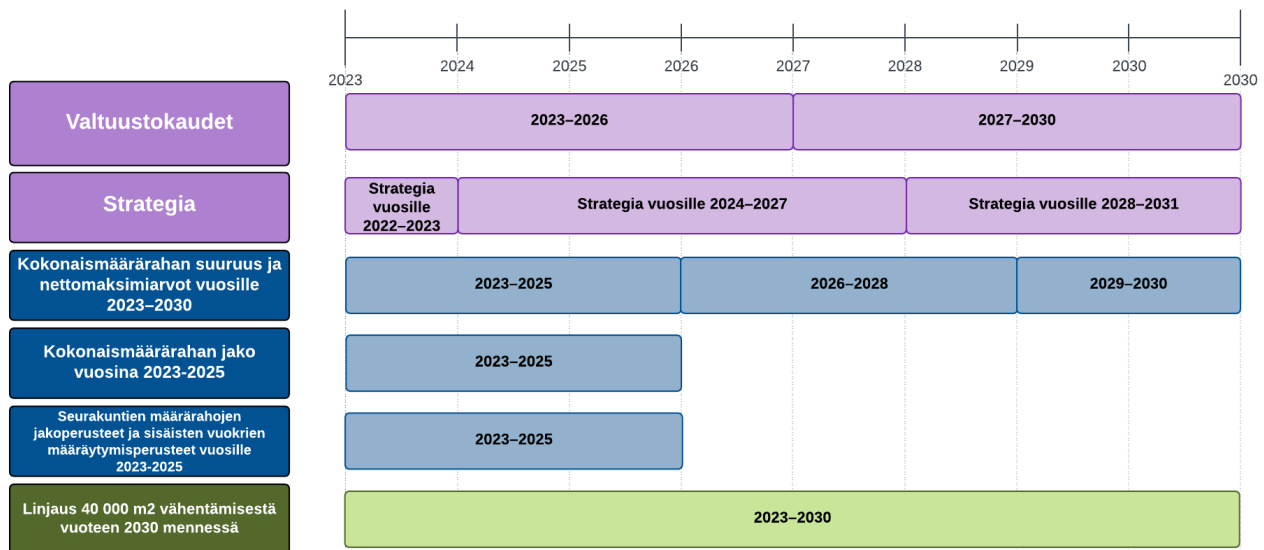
2023
2024
2025
2026
2027
2028
2029
2030
2030

Valtuustokaudet
2023–2026
2027–2030

Strategia
Strategia vuosille 2022–2023
Strategia vuosille 2024–2027
Strategia vuosille 2028–2031

Kokonaismäärärahan suuruus ja nettomaksimiarvot vuosille 2023–2030
2023–2025
2026–2028
2029–2030

Kokonaismäärärahan jako vuosina 2023-2025
2023–2025

Seurakuntien määrärahojen jakoperusteet ja sisäisten vuokrien määräytymisperusteet vuosille 2023-2025
2023–2025

Linjaus 40 000 m2 vähentämisestä vuoteen 2030 mennessä
2023–2030